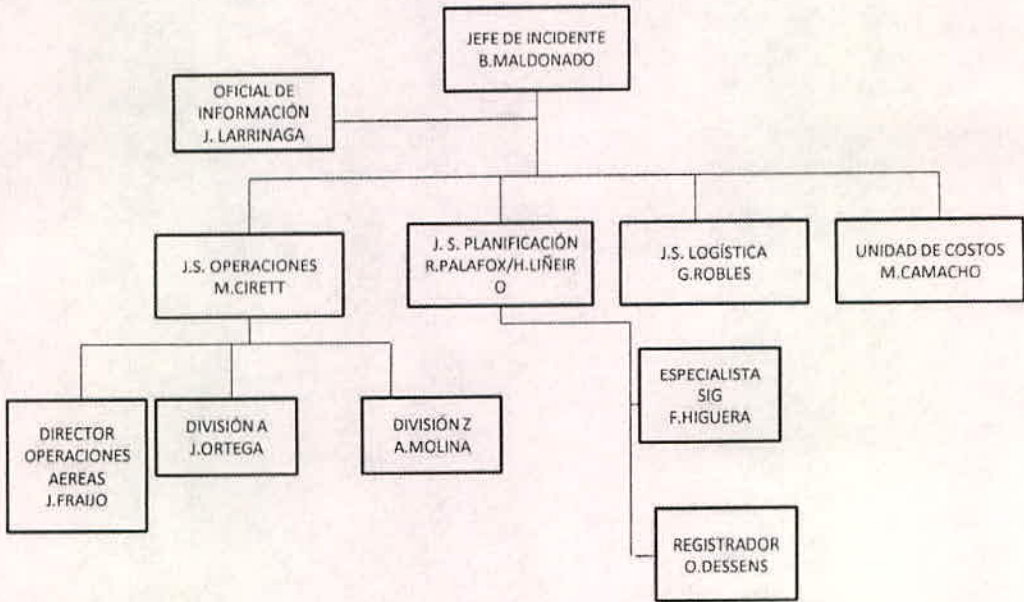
JEFE DE INCIDENTE
B.MALDONADO

OFICIAL DE
INFORMACIÓN
J. LARRINAGA

J.S. OPERACIONES
M.CIRETT

J. S. PLANIFICACIÓN
R.PALAFOX/H.LIÑEIR
O

J.S. LOGÍSTICA
G.ROBLES

UNIDAD DE COSTOS
M.CAMACHO

DIRECTOR
OPERACIONES
AEREAS
J.FRAIJO

DIVISIÓN A
J.ORTEGA

DIVISIÓN Z
A.MOLINA

ESPECIALISTA
SIG
F.HIGUERA

REGISTRADOR
O.DESSENS